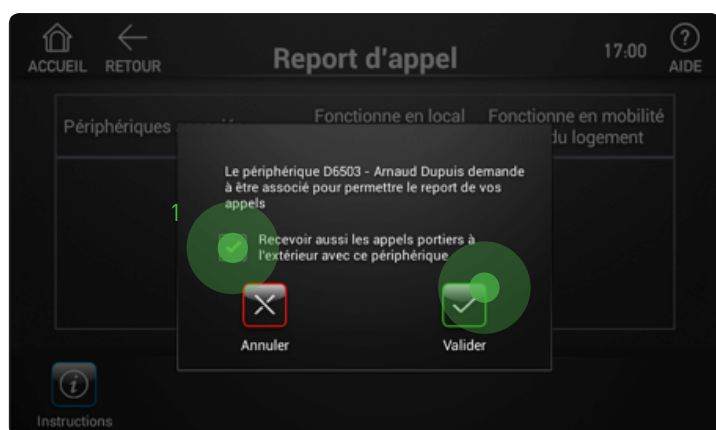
ACCUEIL RETOUR

Report d'appel

17:00

AIDE

Périphériques a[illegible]

Fonctionne en local

Fonctionne en mobilité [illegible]du logement

Le périphérique D6503 - Arnaud Dupuis demande à être associé pour permettre le report de vos appels

1

Recevoir aussi les appels portiers à l'extérieur avec ce périphérique

Annuler

Valider

Instructions